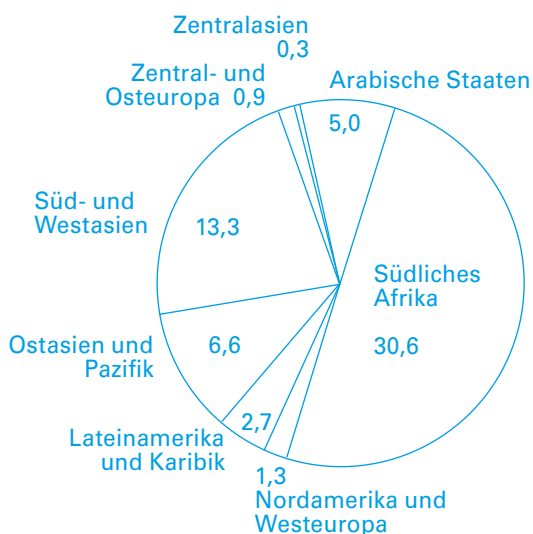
Zentralasien
0,3

Zentral- und
Osteuropa 0,9

Arabische Staaten

5,0

Süd- und
Westasien

13,3

Südliches
Afrika

30,6

Ostasien und
Pazifik

6,6

2,7

Lateinamerika
und Karibik

1,3

Nordamerika und
Westeuropa